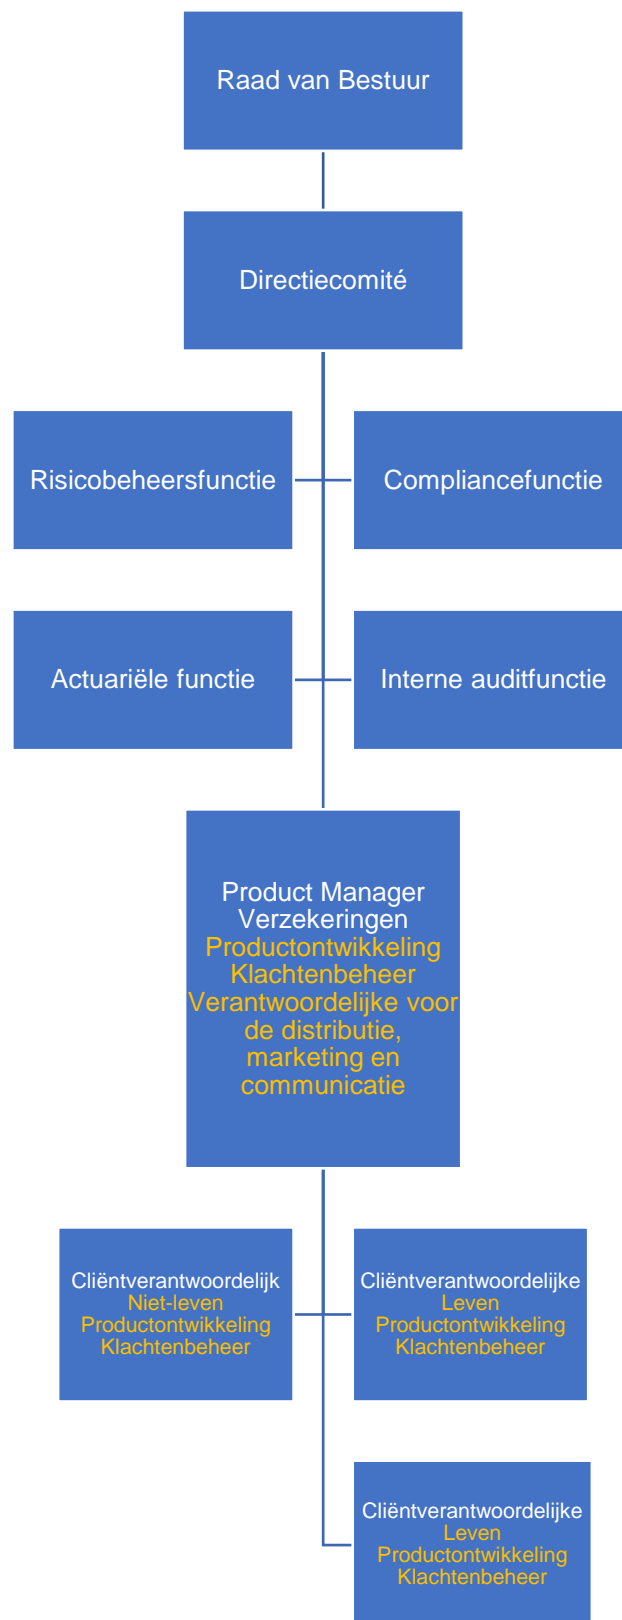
Raad van Bestuur

Directiecomité

Risicobeheersfunctie

Compliancefunctie

Actuariële functie

Interne auditfunctie

Product Manager Verzekeringen
Productontwikkeling
Klachtenbeheer
Verantwoordelijke voor de distributie, marketing en communicatie

Cliëntverantwoordelijk
Niet-leven
Productontwikkeling
Klachtenbeheer

Cliëntverantwoordelijke
Leven
Productontwikkeling
Klachtenbeheer

Cliëntverantwoordelijke
Leven
Productontwikkeling
Klachtenbeheer